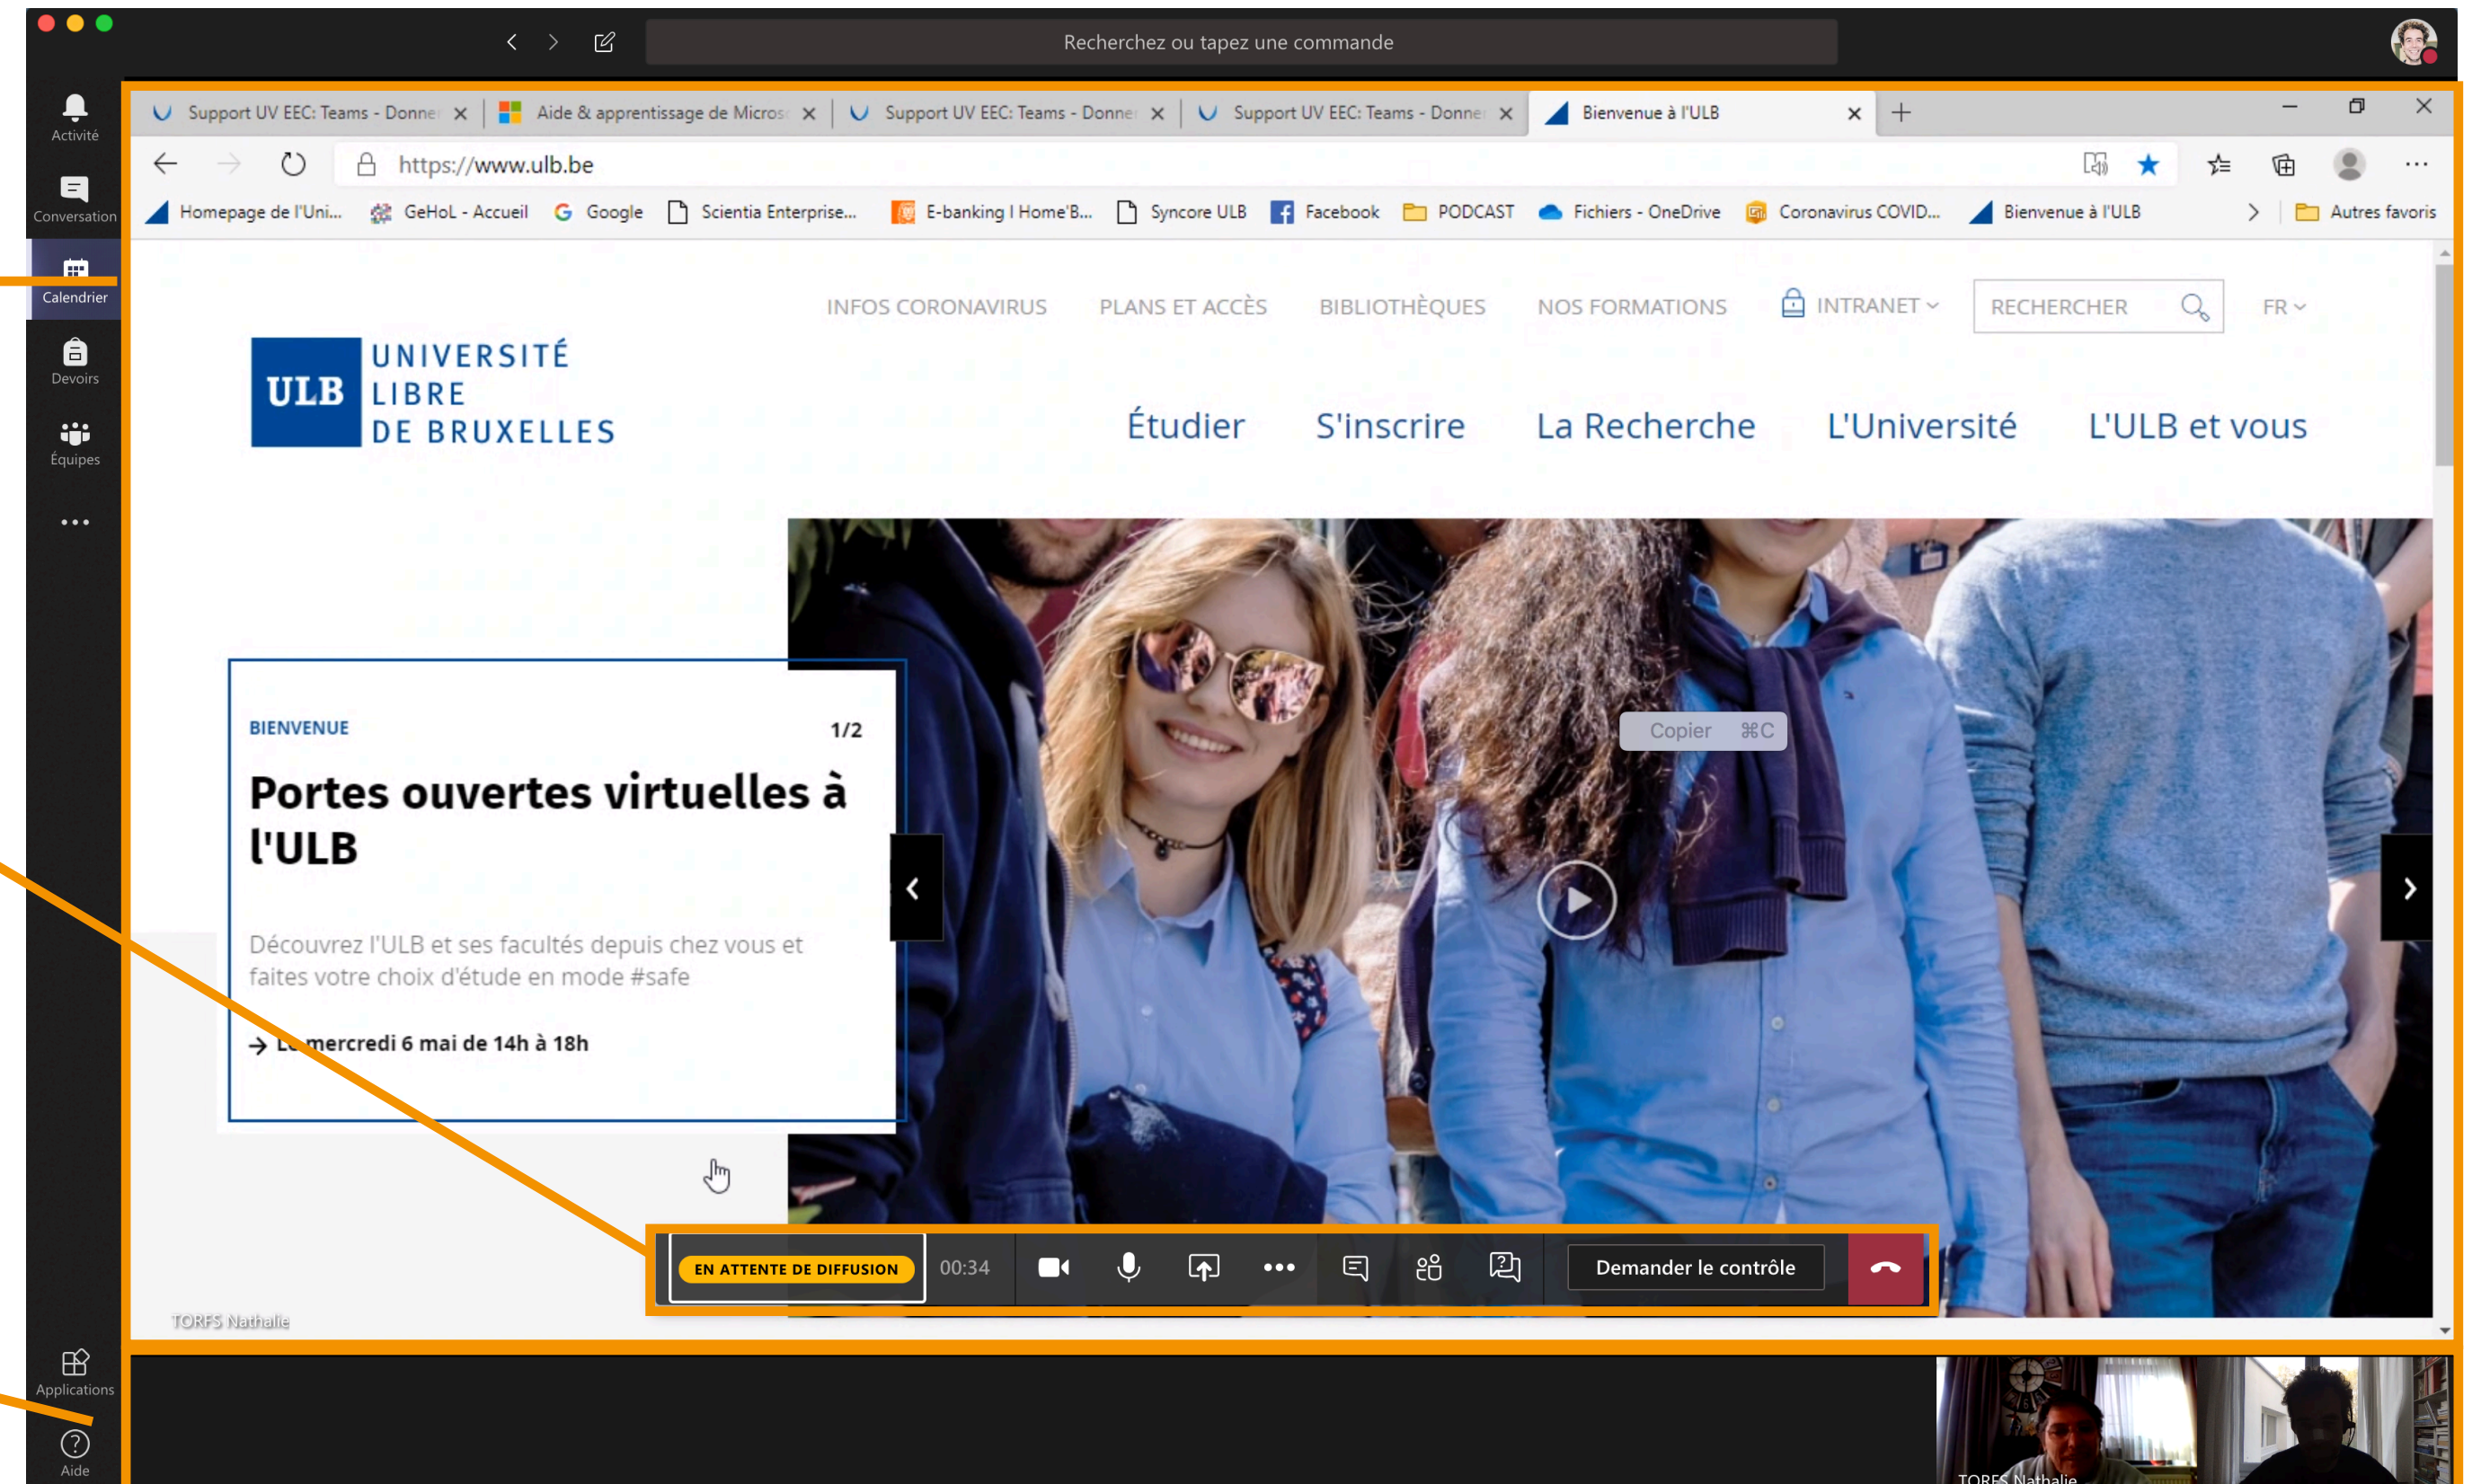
Recherchez ou tapez une commande

Activité
Conversation
Calendrier
Devoirs
Équipes
...
Applications
Aide

Support UV EEC: Teams - Donne ×
Aide & apprentissage de Micros ×
Support UV EEC: Teams - Donne ×
Support UV EEC: Teams - Donne ×
Bienvenue à l'ULB ×
+

https://www.ulb.be

Homepage de l'Uni... GeHoL - Accueil Google Scientia Enterprise... E-banking I Home'B... Syncore ULB Facebook PODCAST Fichiers - OneDrive Coronavirus COVID... Bienvenue à l'ULB Autres favoris

INFOS CORONAVIRUS PLANS ET ACCÈS BIBLIOTHÈQUES NOS FORMATIONS INTRANET RECHERCHER FR

ULB UNIVERSITÉ LIBRE DE BRUXELLES

Étudier S'inscrire La Recherche L'Université L'ULB et vous

BIENVENUE 1/2

Portes ouvertes virtuelles à l'ULB

Découvrez l'ULB et ses facultés depuis chez vous et faites votre choix d'étude en mode #safe

→ Le mercredi 6 mai de 14h à 18h

Copier ⌘C

EN ATTENTE DE DIFFUSION 00:34 Demander le contrôle

TORFS Nathalie

TORFS Nathalie